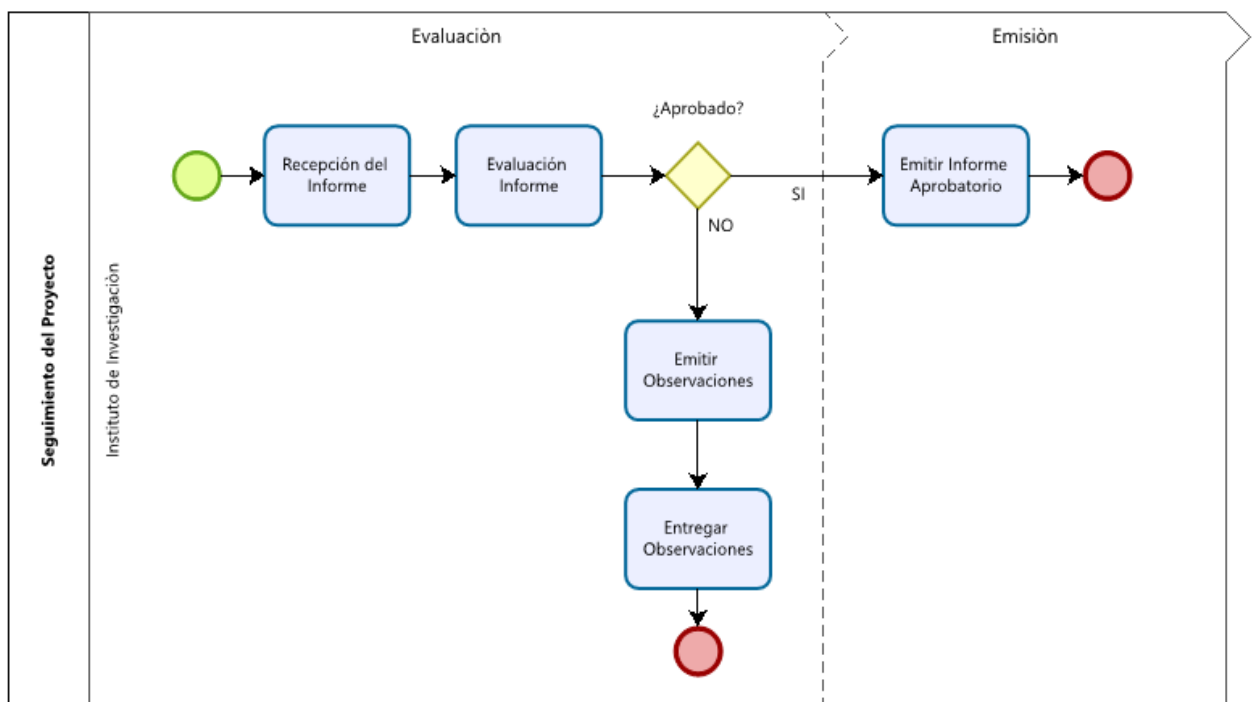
Seguimiento del Proyecto

Instituto de Investigación

Evaluaciòn

Emisiòn

Recepción del Informe

Evaluación Informe

¿Aprobado?

SI

NO

Emitir Informe Aprobatorio

Emitir Observaciones

Entregar Observaciones